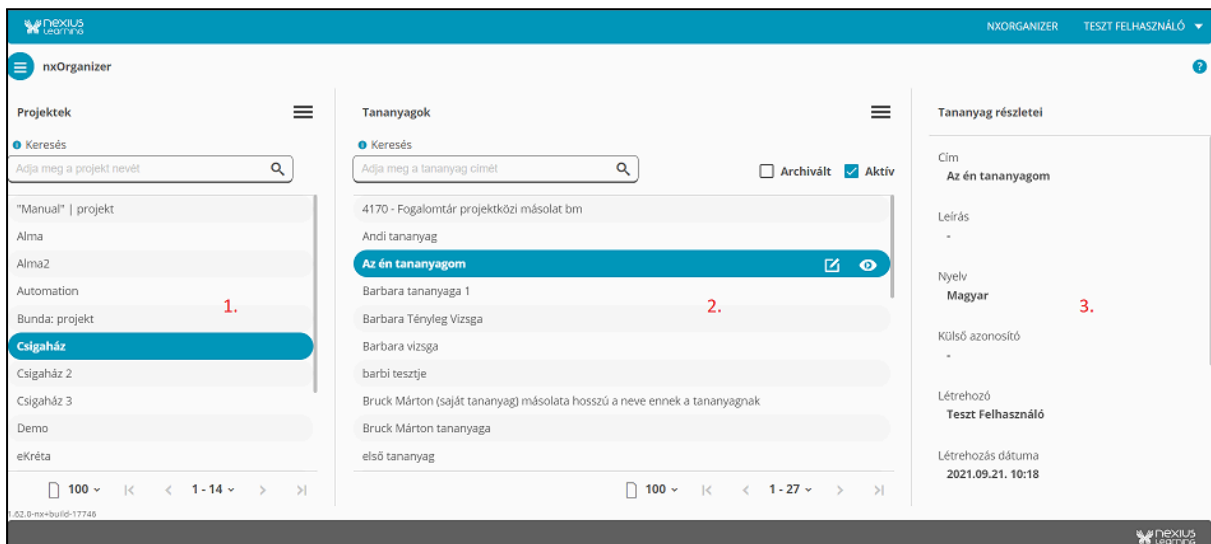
nexius learning

NXORGANIZER TESZT FELHASZNÁLÓ

nxOrganizer

Projektek

Keresés

Adja meg a projekt nevét

"Manual" | projekt
Alma
Alma2
Automation
Bunda: projekt
Csigaház
Csigaház 2
Csigaház 3
Demo
eKréta

1.

100 1 - 14

1.62.0-nx+build-17746

Tananyagok

Keresés

Adja meg a tananyag címét

Archivált Aktív

4170 - Fogalomtár projektközi másolat bm
Andi tananyag
Az én tananyagom
Barbara tananyaga 1
Barbara Tényleg Vizsga
Barbara vizsga
barbi tesztje
Bruck Márton (saját tananyag) másolata hosszú a neve ennek a tananyagnak
Bruck Márton tananyaga
első tananyag

2.

100 1 - 27

Tananyag részletei

Cím
Az én tananyagom

Leírás
-

Nyelv
Magyar

Külső azonosító
-

Létrehozó
Teszt Felhasználó

Létrehozás dátuma
2021.09.21. 10:18

3.

nexius learning